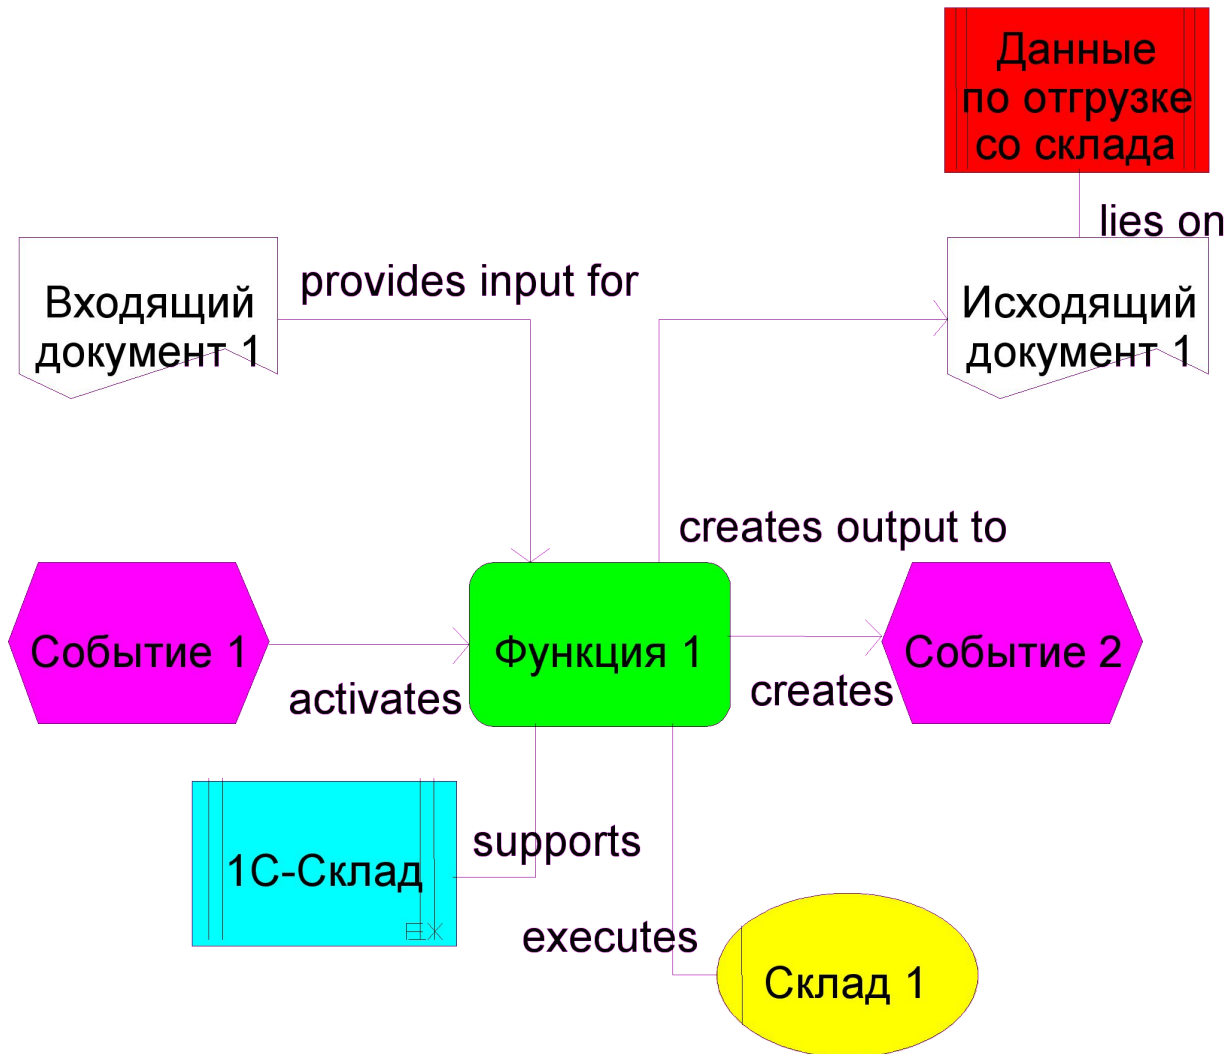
Данные по отгрузке со склада

lies on

Входящий документ 1

provides input for

Исходящий документ 1

creates output to

Событие 1

Функция 1

Событие 2

activates

creates

1С-Склад

supports

executes

Склад 1